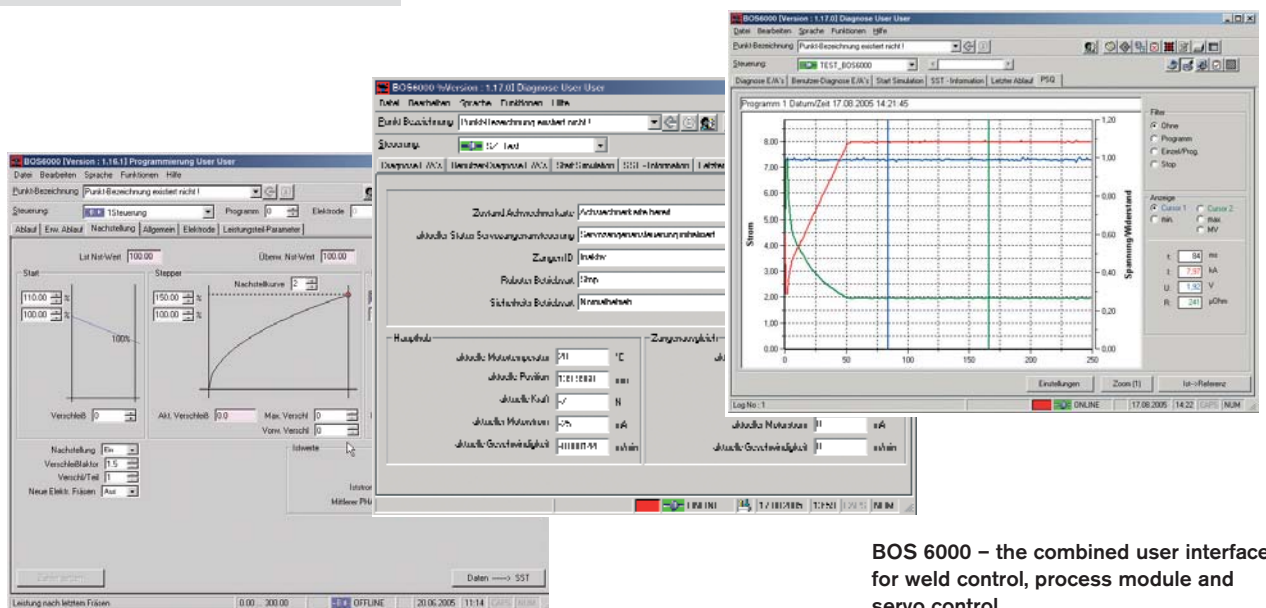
BOS6000 [Version : 1.16.1] Programmierung User User
Datei Bearbeiten Sprache Funktionen Hilfe
Punkt-Bezeichnung Punkt-Bezeichnung existiert nicht !
Steuerung 1Steuerung Programm 0 Elektrode 0
Ablauf Erw. Ablauf Nachstellung Allgemein Elektrode Leistungsteil-Parameter
Lst Nst-Wert 100.00 Überw. Nst-Wert 100.00
Start
110.00 %
100.00 %
100%
Stepper
Nachstellkurve 2
150.00 %
100.00 %
Verschleiß 0
Akt. Verschleiß 0.0 Max. Verschl 0
Vorw. Verschl 0
Nachstellung Ein
Verschleißfaktor 1.5
Verschl/Teil 1
Neue Elektr. Fräsen Aus
Istwerte
Istst
Mittlerer PH
Daten ----> SST
Leistung nach letztem Fräsen 0.00 ... 300.00 OFFLINE 20.06.2005 11:14 CAPS NUM

BOS6000 [Version : 1.17.0] Diagnose User User
Datei Bearbeiten Sprache Funktionen Hilfe
Punkt-Bezeichnung Punkt-Bezeichnung existiert nicht !
Steuerung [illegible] Test
Diagnose E/A's Benutzer-Diagnose E/A's Start Simulation SST - Information Letzter
Zustand Achsreferenzierung Achsreferenz gesetzt
aktueller Status Servozangensteuerung Servozangensteuerung initialisiert
Zangen ID Inaktiv
Roboter Betriebsart Stop
Sicherheits Betriebsart Normalbetrieb
Hauptachse
aktuelle Motortemperatur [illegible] °C
aktuelle Position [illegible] mm
aktuelle Kraft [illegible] N
aktueller Motorstrom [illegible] mA
aktuelle Geschwindigkeit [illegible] m/min
Zangenausgleich
aktueller Motorstrom 0 mA
aktuelle Geschwindigkeit 0 m/min
ONLINE 17.08.2005 13:51 CAPS NUM

BOS6000 [Version : 1.17.0] Diagnose User User
Datei Bearbeiten Sprache Funktionen Hilfe
Punkt-Bezeichnung Punkt-Bezeichnung existiert nicht !
Steuerung TEST_BOS6000
Diagnose E/A's Benutzer-Diagnose E/A's Start Simulation SST - Information Letzter Ablauf PSQ
Programm 1 Datum/Zeit 17.08.2005 14:21:45
Strom
Spannung/Widerstand
8.00 7.00 6.00 5.00 4.00 3.00 2.00 1.00 0.00
1.20 1.00 0.80 0.60 0.40 0.20 0.00
0 50 100 150 200 250
Filter
Ohne
Programm
Einzel/Prog.
Stop
Anzeige
Cursor 1 Cursor 2
min. max.
MV
t: 84 ms
I: 7.97 kA
U: 1.92 V
R: 241 µOhm
Einstellungen Zoom (1) Ist-->Referenz
Log No : 1 ONLINE 17.08.2005 14:22 CAPS NUM

BOS 6000 – the combined user interface for weld control, process module and servo control